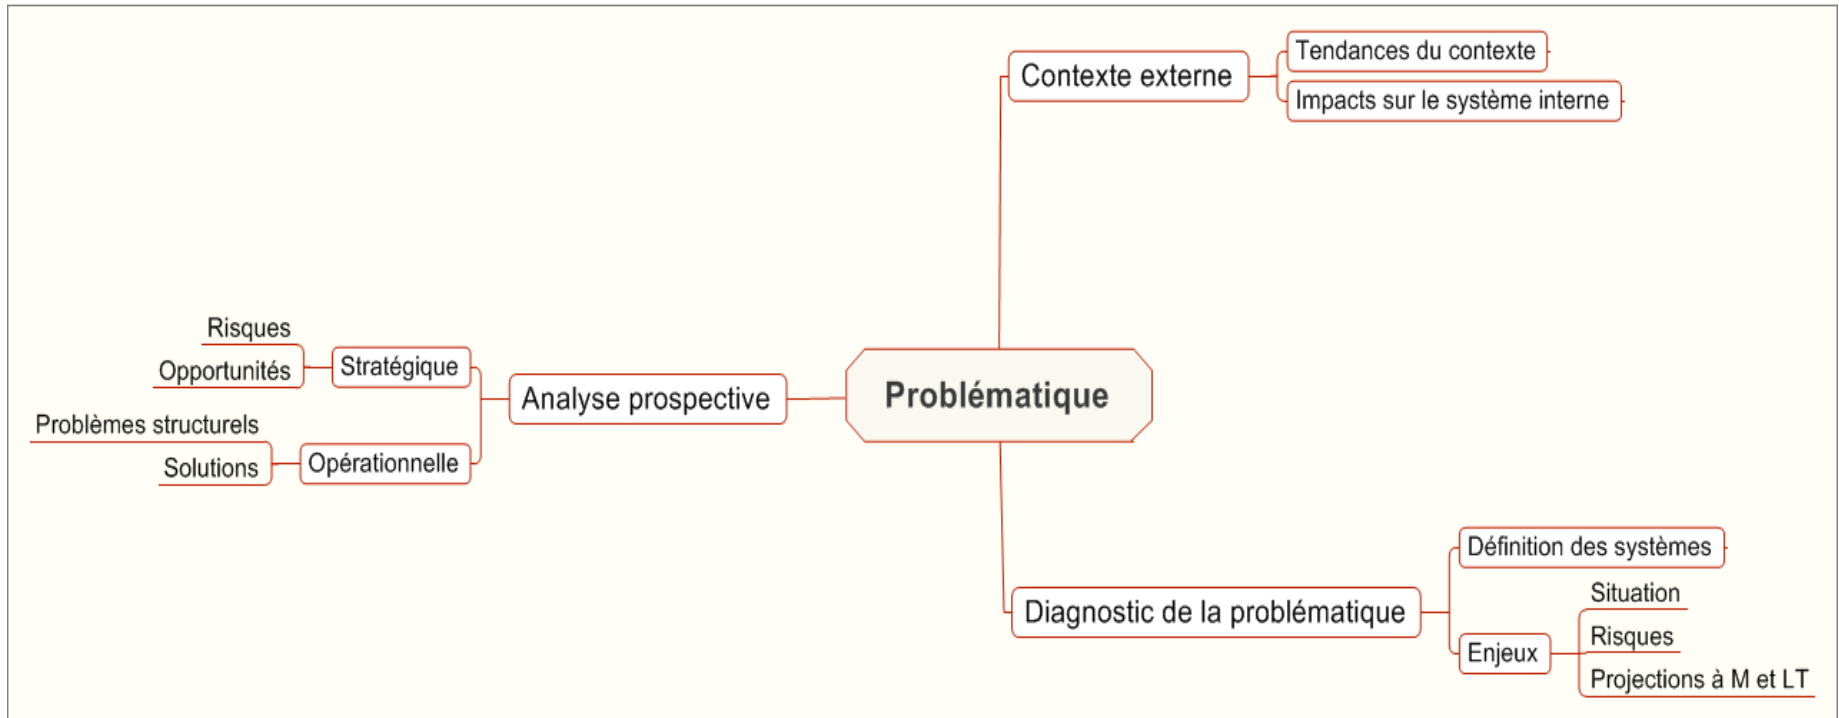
Contexte externe

Tendances du contexte

Impacts sur le système interne

Problématique

Analyse prospective

Stratégique

Risques

Opportunités

Opérationnelle

Problèmes structurels

Solutions

Diagnostic de la problématique

Définition des systèmes

Enjeux

Situation

Risques

Projections à M et LT